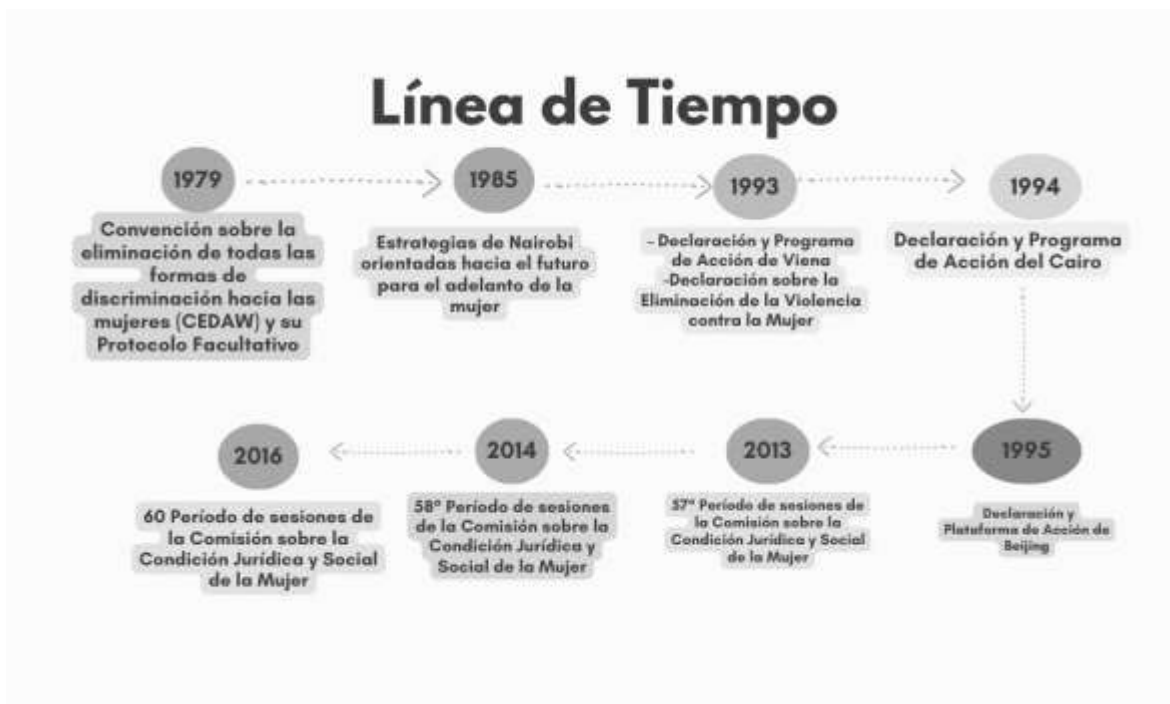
Línea de Tiempo

1979

Convención sobre la eliminación de todas las formas de discriminación hacia las mujeres (CEDAW) y su Protocolo Facultativo

1985

Estrategias de Nairobi orientadas hacia el futuro para el adelanto de la mujer

1993

- Declaración y Programa de Acción de Viena
-Declaración sobre la Eliminación de la Violencia contra la Mujer

1994

Declaración y Programa de Acción del Cairo

1995

Declaración y Plataforma de Acción de Beijing

2013

57° Período de sesiones de la Comisión sobre la Condición Jurídica y Social de la Mujer

2014

58° Período de sesiones de la Comisión sobre la Condición Jurídica y Social de la Mujer

2016

60 Período de sesiones de la Comisión sobre la Condición Jurídica y Social de la Mujer